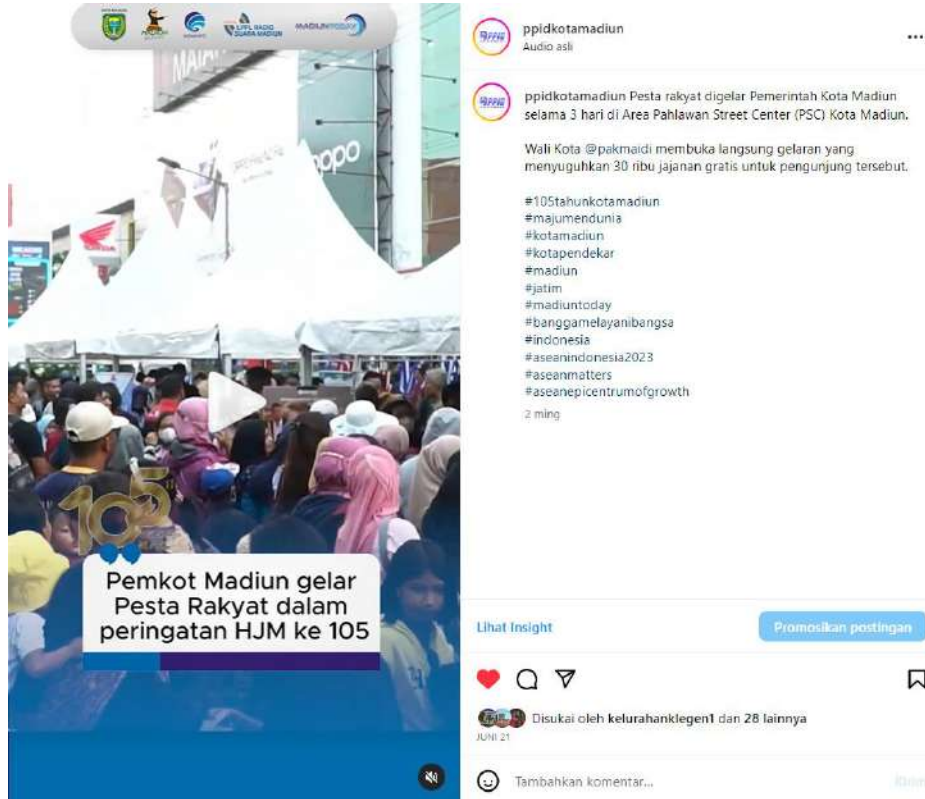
LPPL RADIO SUARA MADIUN MADIUNTODAY

MAI

oppo

105

Pemkot Madiun gelar Pesta Rakyat dalam peringatan HJM ke 105

ppidkotamadiun
Audio asli

ppidkotamadiun Pesta rakyat digelar Pemerintah Kota Madiun selama 3 hari di Area Pahlawan Street Center (PSC) Kota Madiun.

Wali Kota @pakmaidi membuka langsung gelaran yang menyuguhkan 30 ribu jajanan gratis untuk pengunjung tersebut.

#105tahunkotamadiun
#majumendunia
#kotamadiun
#kotapendekar
#madiun
#jatim
#madiuntoday
#banggamelayanibangsa
#indonesia
#aseanindonesia2023
#aseanmatters
#aseanepicentrumofgrowth

2 ming

Lihat Insight

Promosikan postingan

Disukai oleh kelurahanklegen1 dan 28 lainnya

JUNI 21

Tambahkan komentar...

Kirim